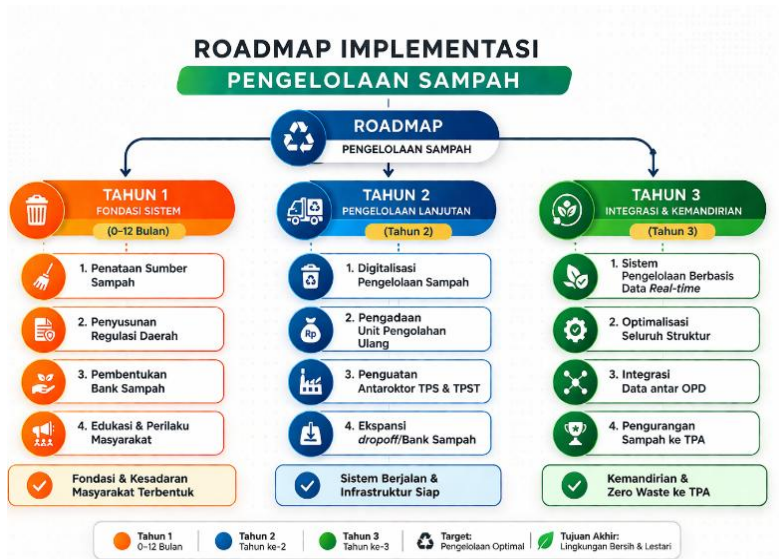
ROADMAP IMPLEMENTASI
PENGELOLAAN SAMPAH

ROADMAP
PENGELOLAAN SAMPAH

TAHUN 1
FONDASI SISTEM
(0–12 Bulan)

1. Penataan Sumber Sampah

2. Penyusunan Regulasi Daerah

3. Pembentukan Bank Sampah

4. Edukasi & Perilaku Masyarakat

Fondasi & Kesadaran Masyarakat Terbentuk

TAHUN 2
PENGELOLAAN LANJUTAN
(Tahun 2)

1. Digitalisasi Pengelolaan Sampah

2. Pengadaan Unit Pengolahan Ulang

3. Penguatan Antaroktor TPS & TPST

4. Ekspansi *dropoff*/Bank Sampah

Sistem Berjalan & Infrastruktur Siap

TAHUN 3
INTEGRASI & KEMANDIRIAN
(Tahun 3)

1. Sistem Pengelolaan Berbasis Data *Real-time*

2. Optimalisasi Seluruh Struktur

3. Integrasi Data antar OPD

4. Pengurangan Sampah ke TPA

Kemandirian & Zero Waste ke TPA

Tahun 1
0–12 Bulan

Tahun 2
Tahun ke-2

Tahun 3
Tahun ke-3

Target:
Pengelolaan Optimal

Tujuan Akhir:
Lingkungan Bersih & Lestari